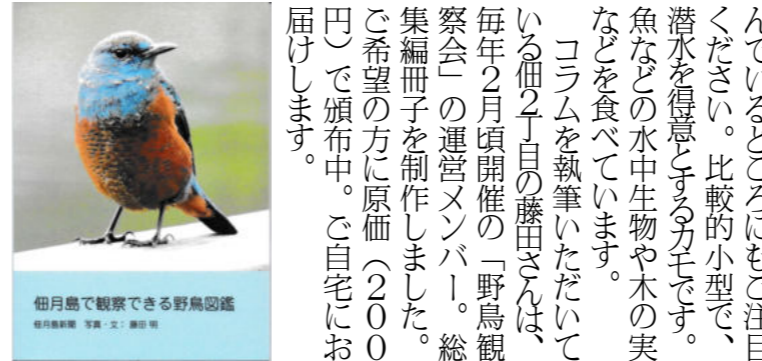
佃月島で観察できる野鳥図鑑

佃月島新聞　写真・文：藤田 明

んでいるところにもご注目ください。比較的小型で、潜水を得意とするカモです。魚などの水中生物や木の実などを食べています。

コラムを執筆いただいている佃2丁目の藤田さんは、毎年2月頃開催の「野鳥観察会」の運営メンバー。総集編冊子を制作しました。ご希望の方に原価（200円）で頒布中。ご自宅にお届けします。